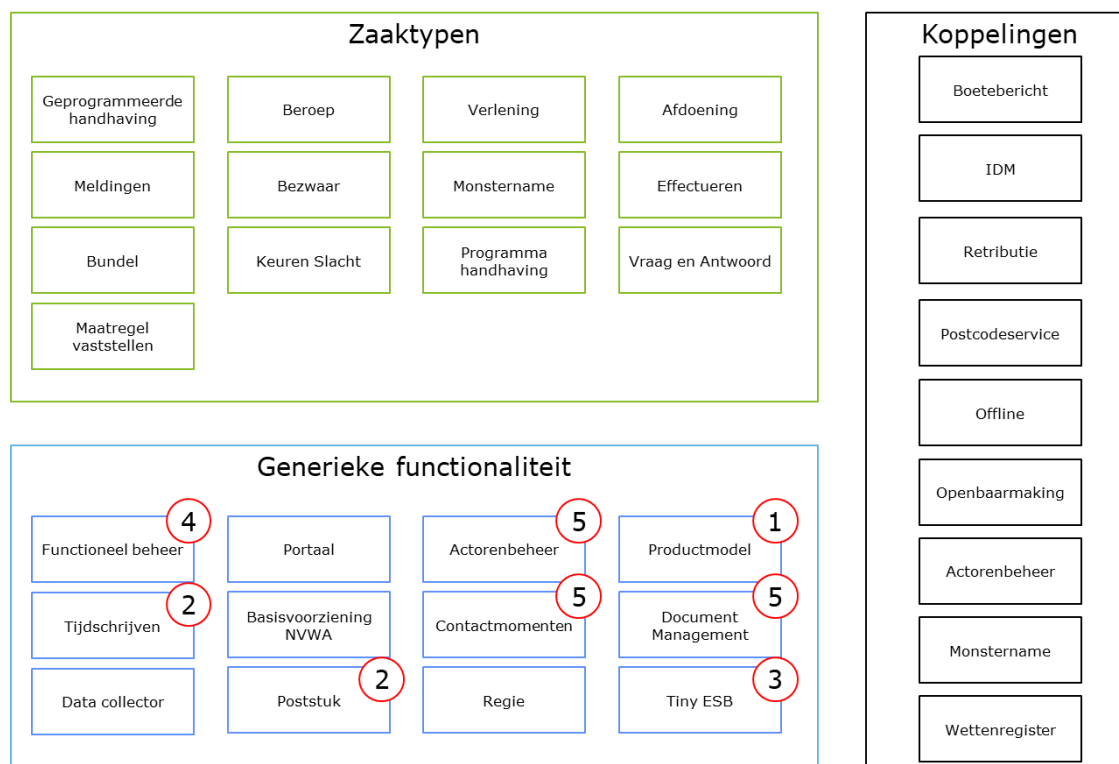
Zaaktypen

Geprogrammeerde handhaving

Beroep

Verlening

Afdoening

Meldingen

Bezwaar

Monstername

Effectueren

Bundel

Keuren Slacht

Programma handhaving

Vraag en Antwoord

Maatregel vaststellen

Generieke functionaliteit

4
Functioneel beheer

Portaal

5
Actorenbeheer

1
Productmodel

2
Tijdschrijven

Basisvoorziening NVWA

5
Contactmomenten

5
Document Management

Data collector

2
Poststuk

Regie

3
Tiny ESB

Koppelingen

Boetebericht

IDM

Retributie

Postcodeservice

Offline

Openbaarmaking

Actorenbeheer

Monstername

Wettenregister